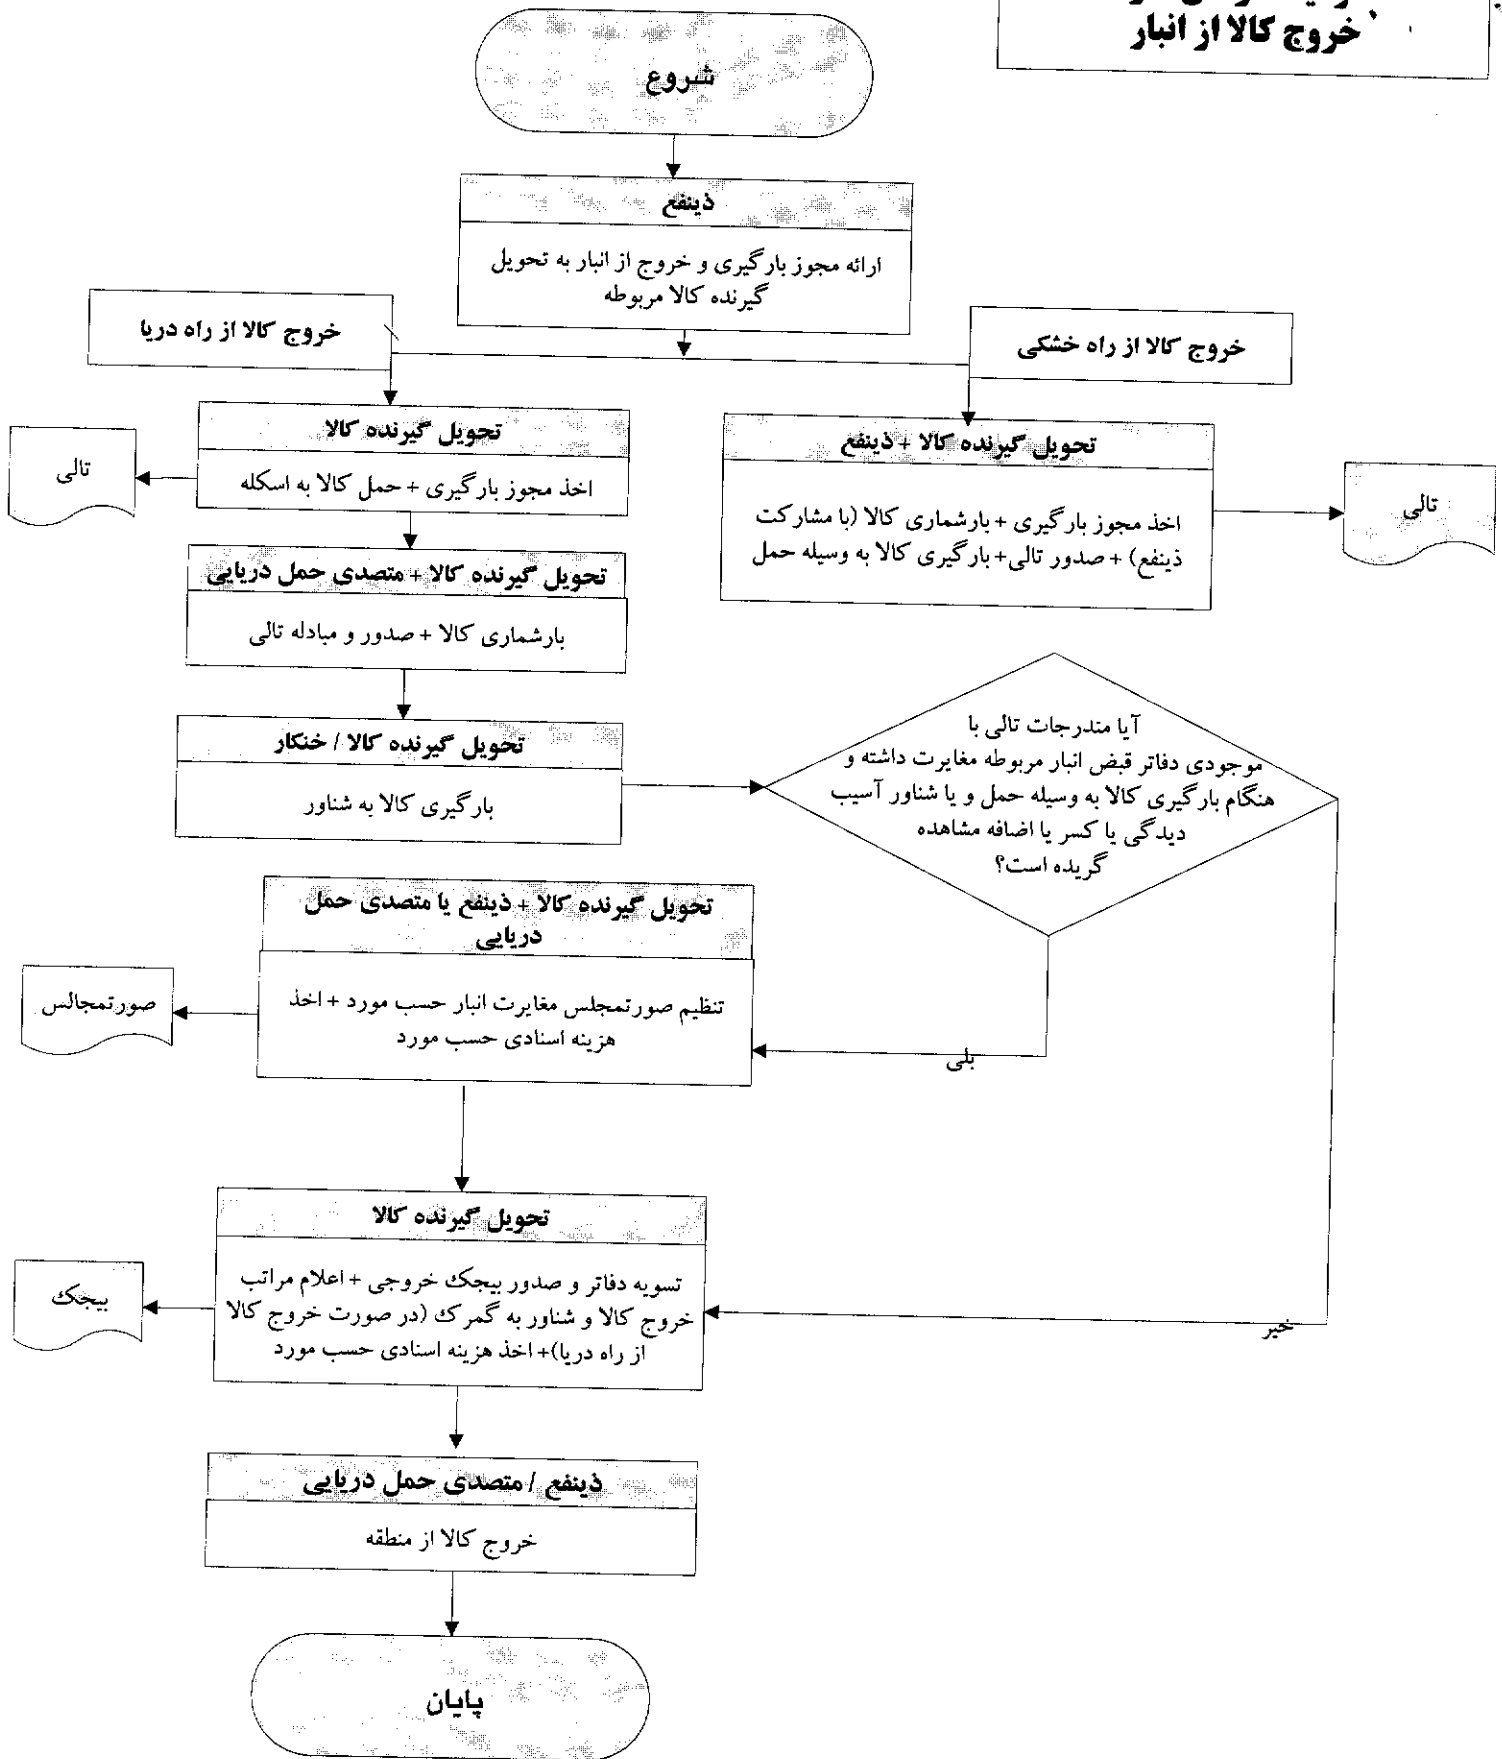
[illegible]
خروج کالا از انبار

شروع

ذینفع

ارائه مجوز بارگیری و خروج از انبار به تحویل گیرنده کالا مربوطه

خروج کالا از راه دریا

خروج کالا از راه خشکی

تحویل گیرنده کالا

اخذ مجوز بارگیری + حمل کالا به اسکله

تالی

تحویل گیرنده کالا + ذینفع

اخذ مجوز بارگیری + بارشماری کالا (با مشارکت ذینفع) + صدور تالی+ بارگیری کالا به وسیله حمل

تالی

تحویل گیرنده کالا + متصدی حمل دریایی

بارشماری کالا + صدور و مبادله تالی

تحویل گیرنده کالا / خنکار

بارگیری کالا به شناور

آیا مندرجات تالی با موجودی دفاتر قبض انبار مربوطه مغایرت داشته و هنگام بارگیری کالا به وسیله حمل و یا شناور آسیب دیدگی یا کسر یا اضافه مشاهده گردیده است؟

تحویل گیرنده کالا + ذینفع یا متصدی حمل دریایی

تنظیم صورتمجلس مغایرت انبار حسب مورد + اخذ هزینه اسنادی حسب مورد

صورتمجالس

بلی

تحویل گیرنده کالا

تسویه دفاتر و صدور بیجک خروجی + اعلام مراتب خروج کالا و شناور به گمرک (در صورت خروج کالا از راه دریا)+ اخذ هزینه اسنادی حسب مورد

بیجک

خیر

ذینفع / متصدی حمل دریایی

خروج کالا از منطقه

پایان